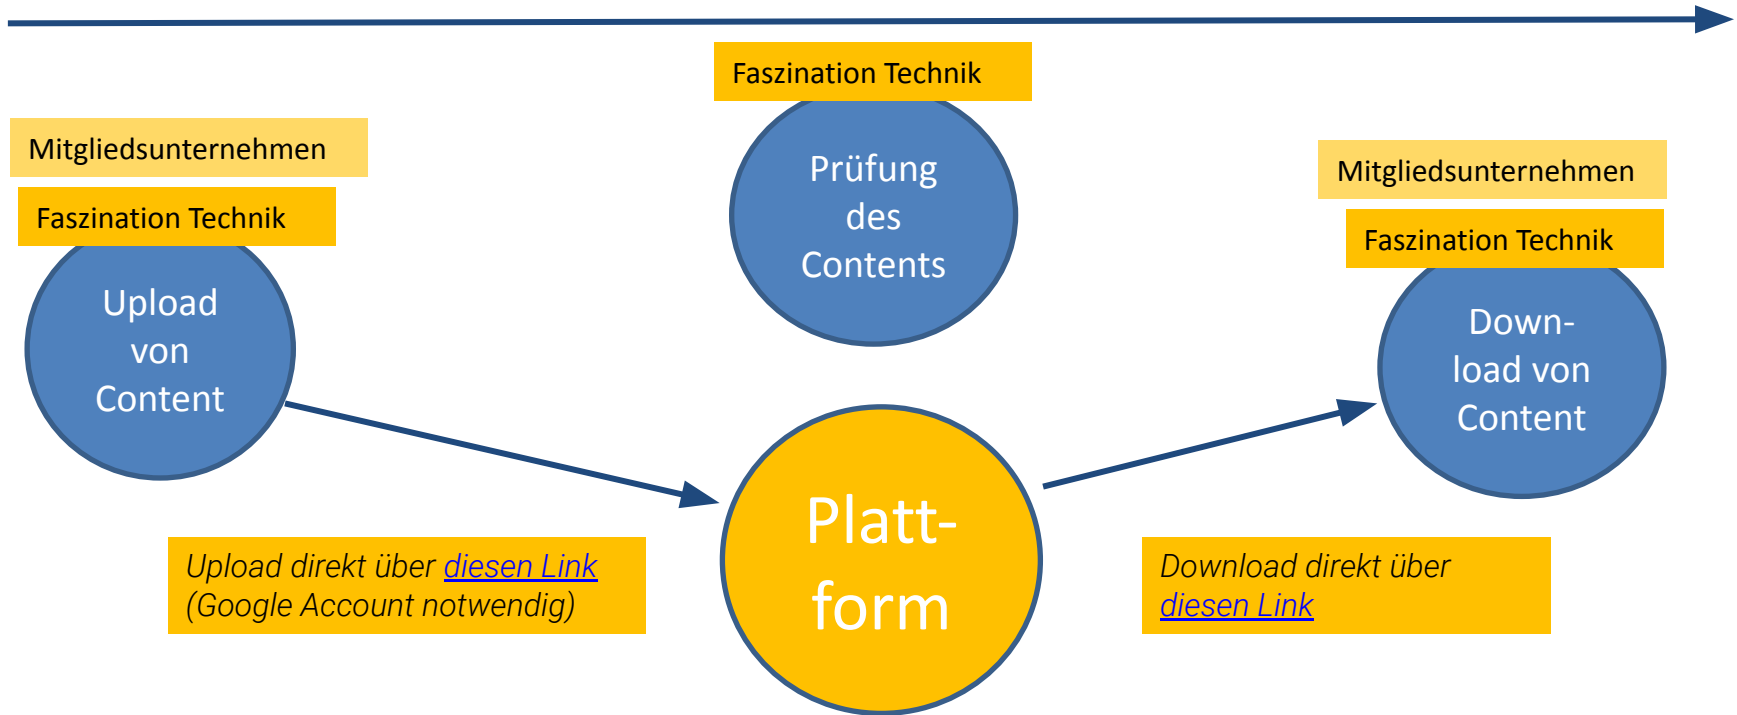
Faszination Technik

Prüfung des Contents

Mitgliedsunternehmen

Faszination Technik

Upload von Content

Mitgliedsunternehmen

Faszination Technik

Down-load von Content

Plattform

Upload direkt über diesen Link (Google Account notwendig)

Download direkt über diesen Link